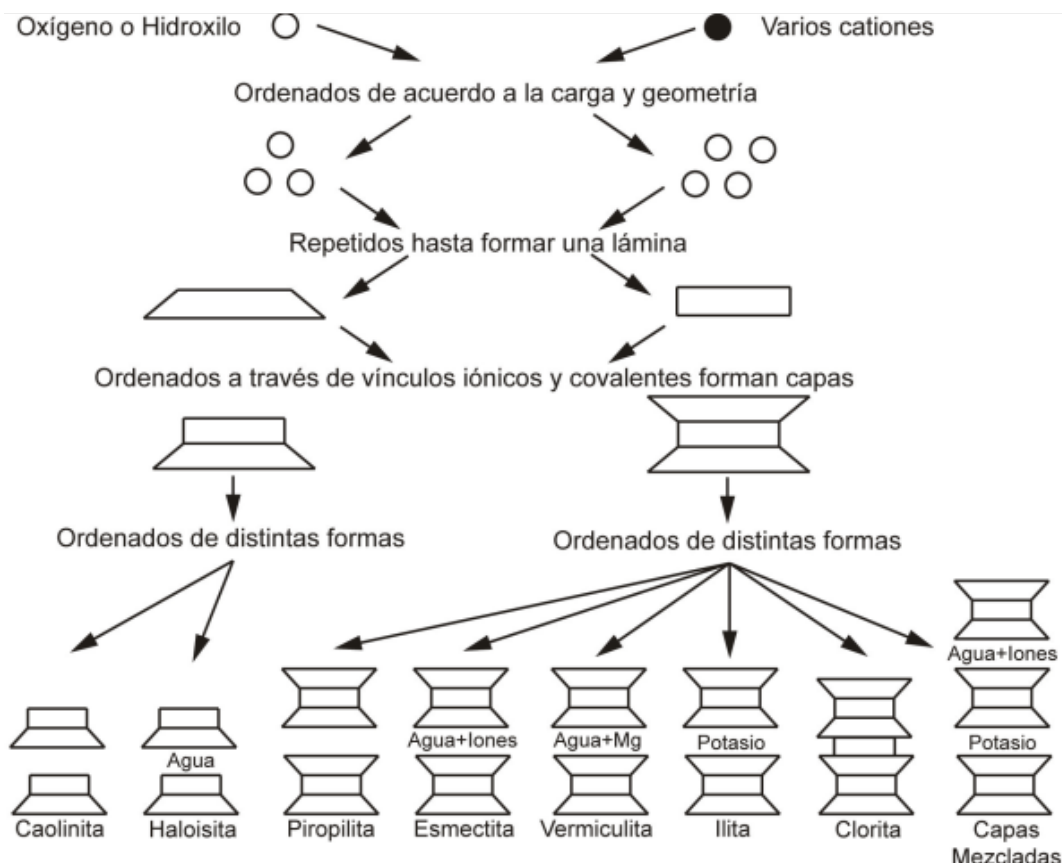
Oxígeno o Hidroxilo

Varios cationes

Ordenados de acuerdo a la carga y geometría

Repetidos hasta formar una lámina

Ordenados a través de vínculos iónicos y covalentes forman capas

Ordenados de distintas formas

Ordenados de distintas formas

Agua

Agua+Iones

Agua+Mg

Potasio

Agua+Iones

Potasio

Caolinita

Haloisita

Piropilita

Esmectita

Vermiculita

Ilita

Clorita

Capas Mezcladas